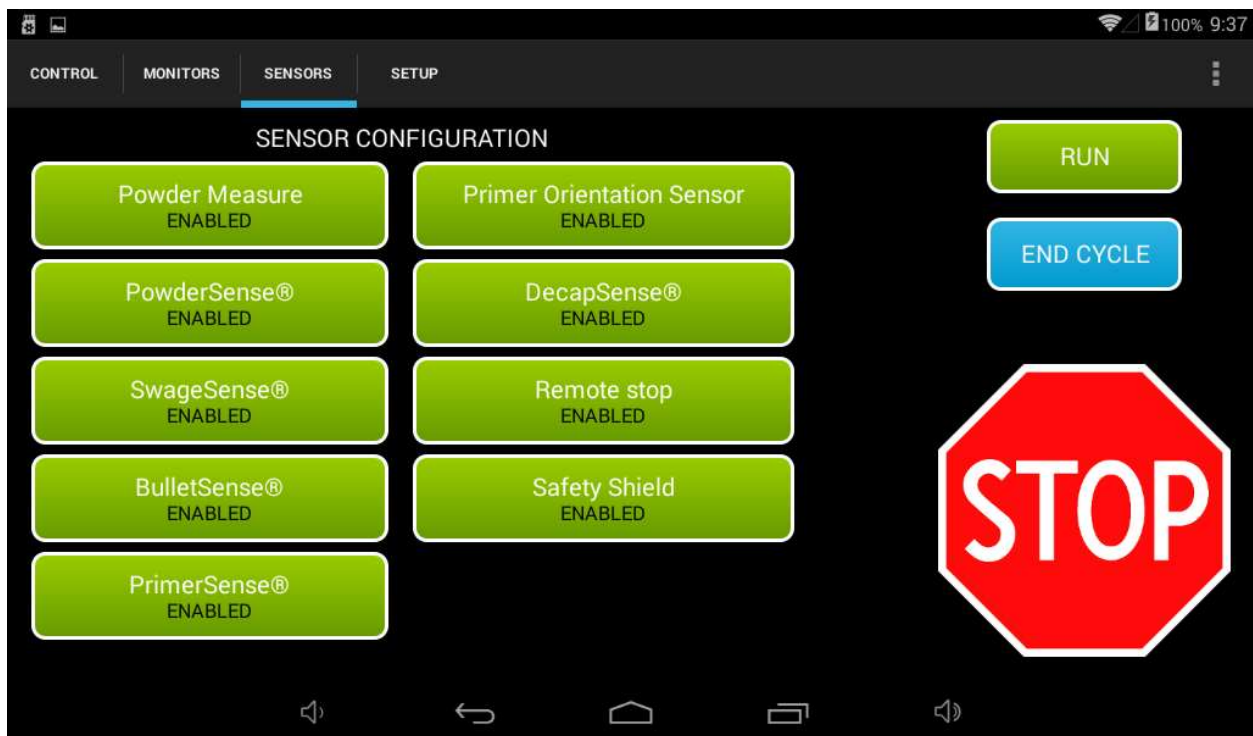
100% 9:37

CONTROL MONITORS SENSORS SETUP

SENSOR CONFIGURATION

Powder Measure
ENABLED

PowderSense®
ENABLED

SwageSense®
ENABLED

BulletSense®
ENABLED

PrimerSense®
ENABLED

Primer Orientation Sensor
ENABLED

DecapSense®
ENABLED

Remote stop
ENABLED

Safety Shield
ENABLED

RUN

END CYCLE

STOP